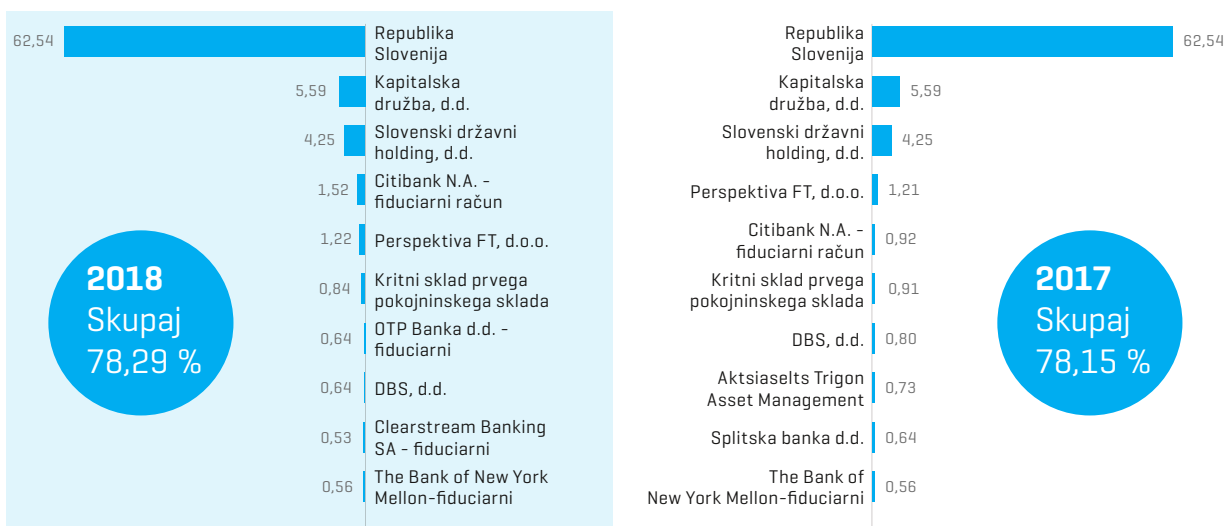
62,54 Republika Slovenija

5,59 Kapitalska družba, d.d.

4,25 Slovenski državni holding, d.d.

1,52 Citibank N.A. - fiduciarni račun

1,22 Perspektiva FT, d.o.o.

0,84 Kritni sklad prvega pokojninskega sklada

0,64 OTP Banka d.d. - fiduciarni

0,64 DBS, d.d.

0,53 Clearstream Banking SA - fiduciarni

0,56 The Bank of New York Mellon-fiduciarni

2018
Skupaj
78,29 %

Republika Slovenija 62,54

Kapitalska družba, d.d. 5,59

Slovenski državni holding, d.d. 4,25

Perspektiva FT, d.o.o. 1,21

Citibank N.A. - fiduciarni račun 0,92

Kritni sklad prvega pokojninskega sklada 0,91

DBS, d.d. 0,80

Aktsiaselts Trigon Asset Management 0,73

Splitska banka d.d. 0,64

The Bank of New York Mellon-fiduciarni 0,56

2017
Skupaj
78,15 %